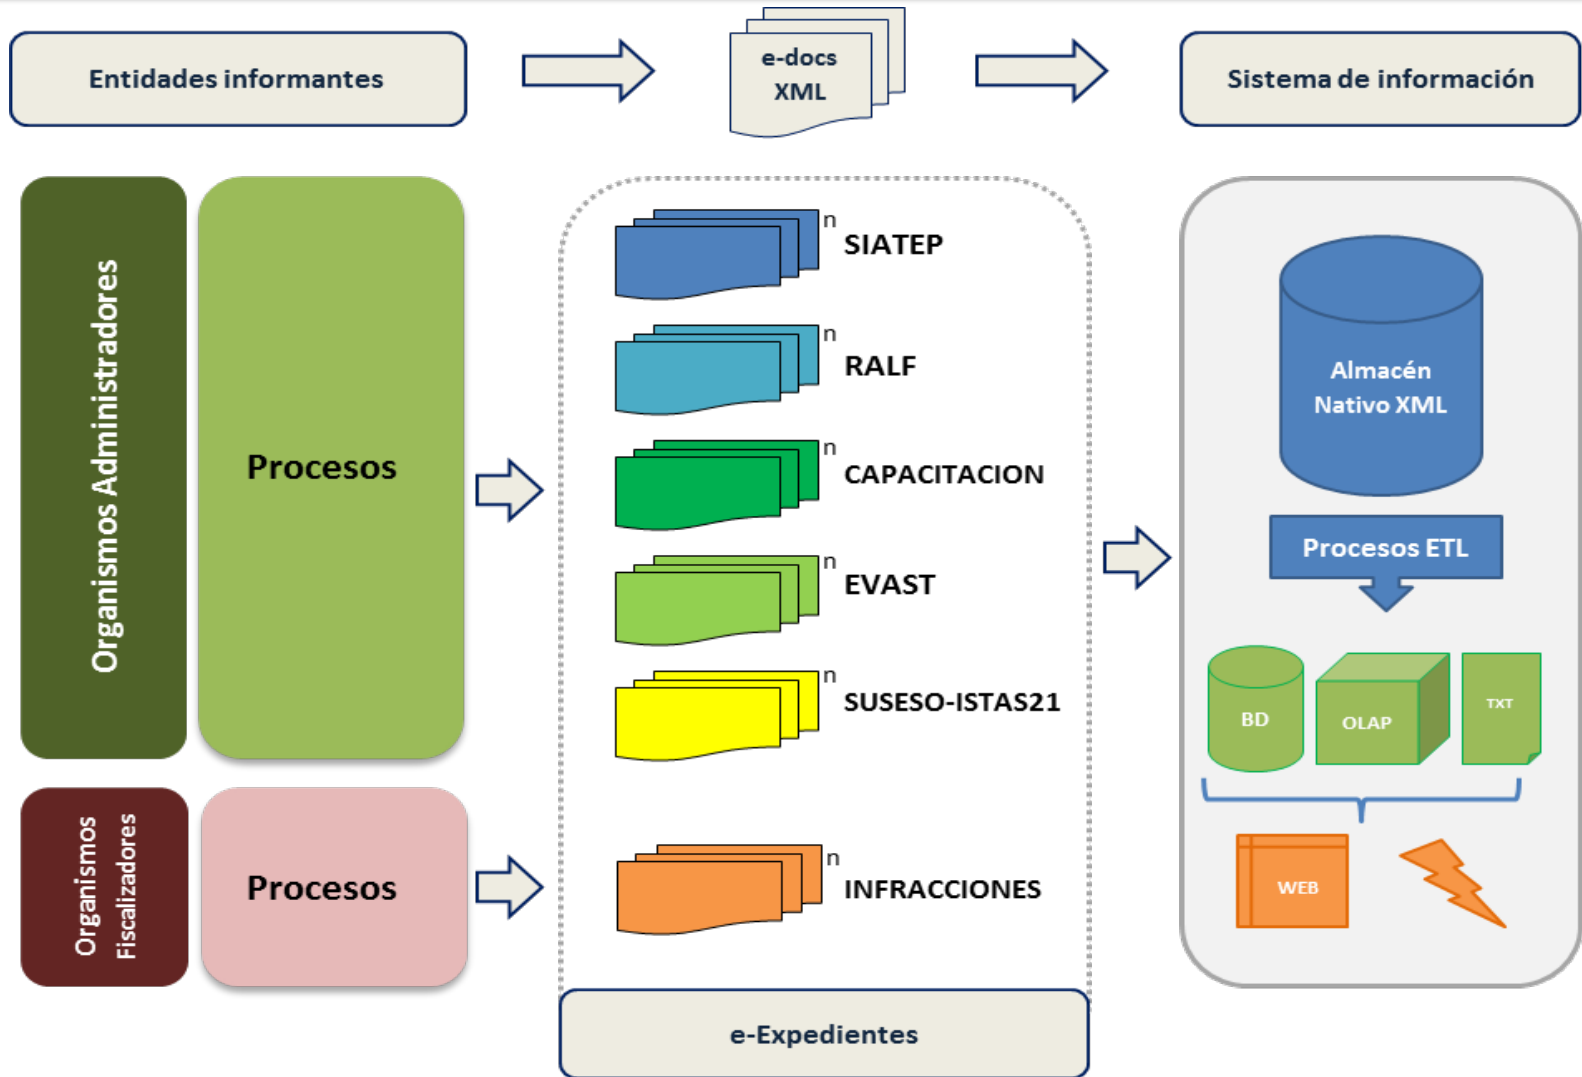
Entidades informantes

e-docs
XML

Sistema de información

Organismos Administradores

Procesos

n SIATEP

n RALF

n CAPACITACION

n EVAST

n SUSESO-ISTAS21

Organismos Fiscalizadores

Procesos

n INFRACCIONES

e-Expedientes

Almacén Nativo XML

Procesos ETL

BD

OLAP

TXT

WEB